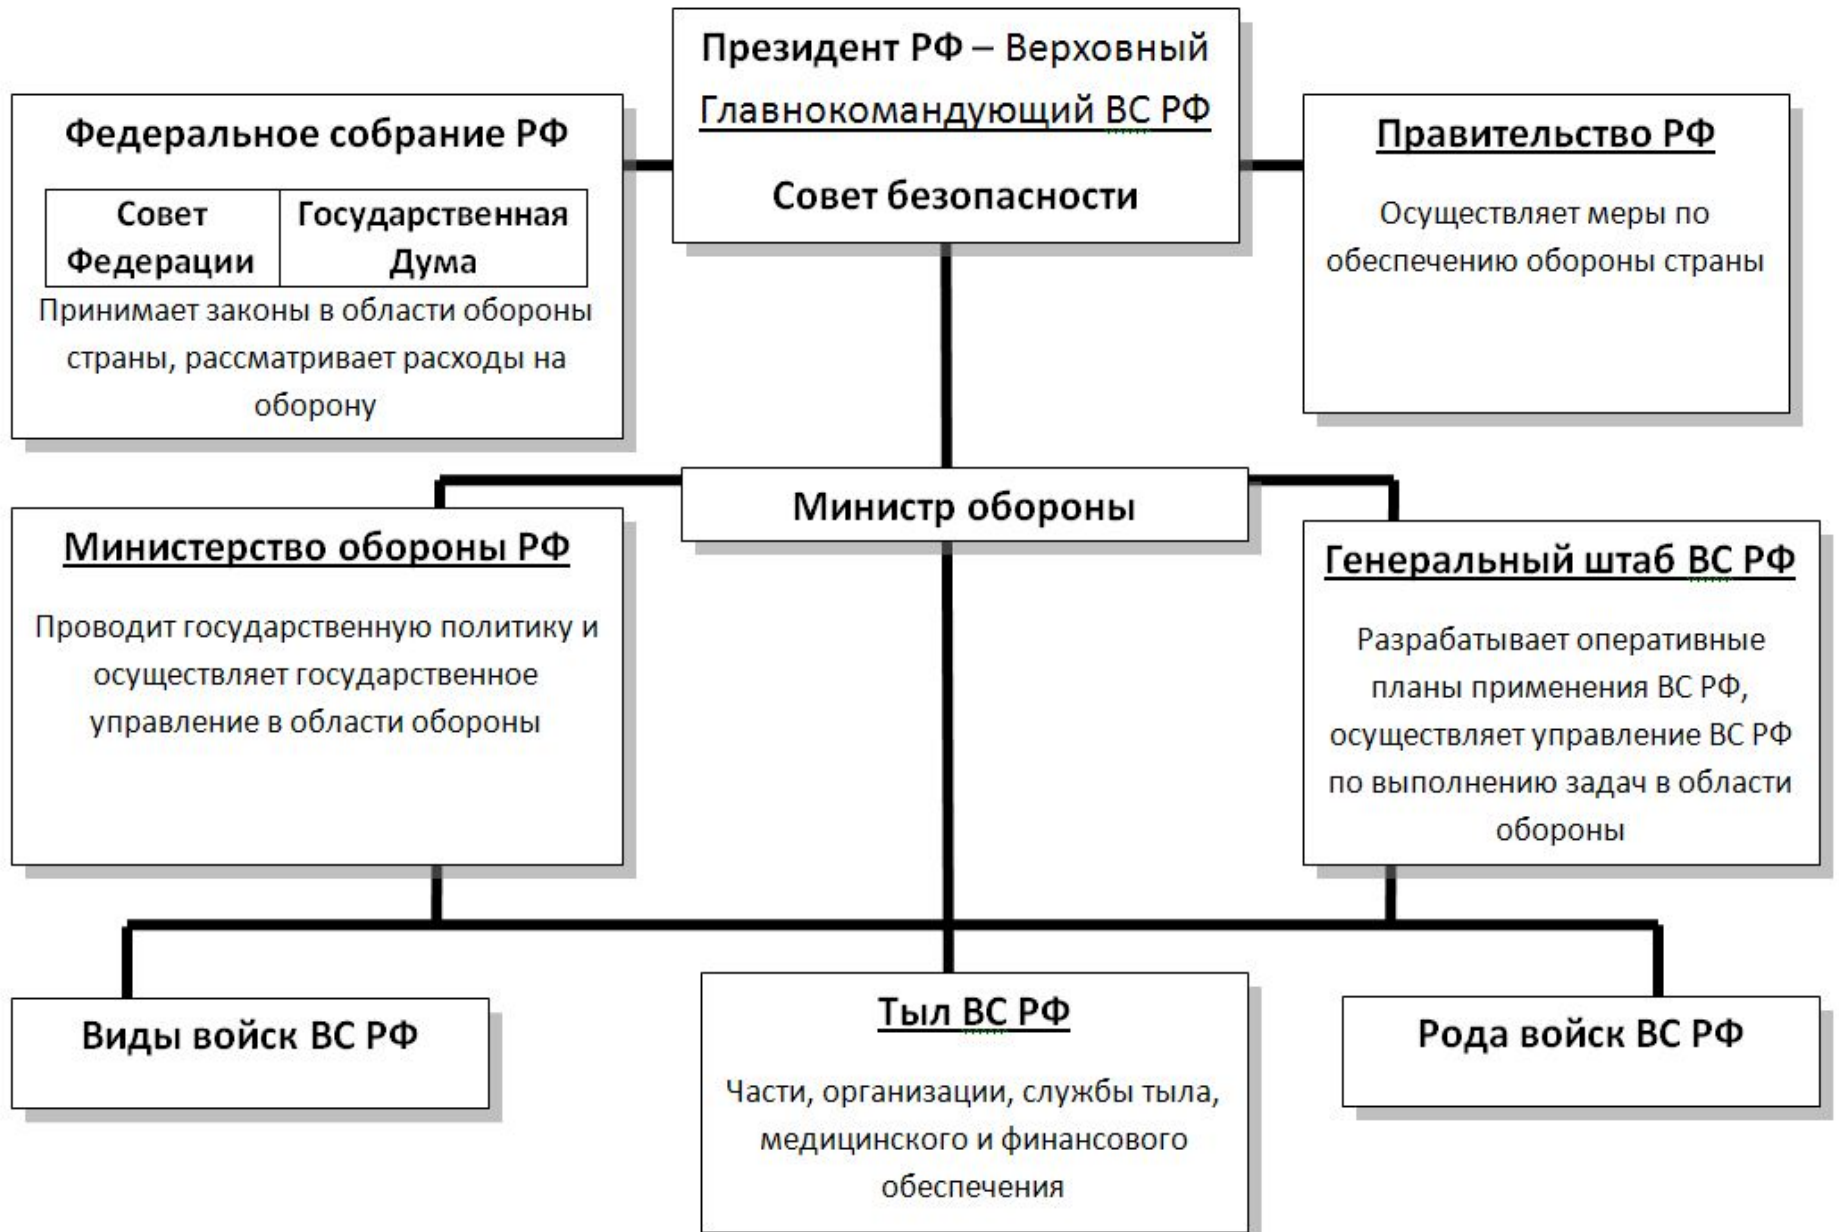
Президент РФ – Верховный Главнокомандующий ВС РФ

Совет безопасности

Федеральное собрание РФ

| Совет Федерации | Государственная Дума |
|---|---|

Принимает законы в области обороны страны, рассматривает расходы на оборону

Правительство РФ

Осуществляет меры по обеспечению обороны страны

Министр обороны

Министерство обороны РФ

Проводит государственную политику и осуществляет государственное управление в области обороны

Генеральный штаб ВС РФ

Разрабатывает оперативные планы применения ВС РФ, осуществляет управление ВС РФ по выполнению задач в области обороны

Виды войск ВС РФ

Тыл ВС РФ

Части, организации, службы тыла, медицинского и финансового обеспечения

Рода войск ВС РФ